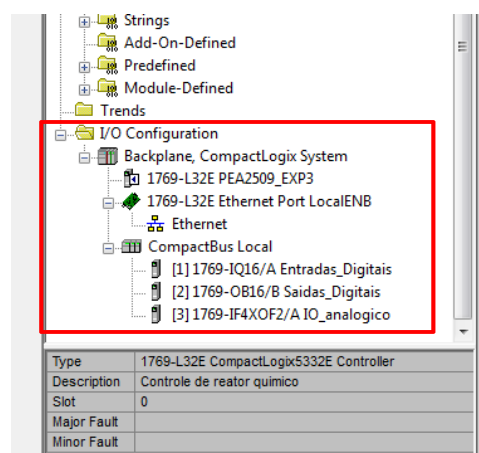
Strings
Add-On-Defined
Predefined
Module-Defined
Trends
I/O Configuration
Backplane, CompactLogix System
1769-L32E PEA2509_EXP3
1769-L32E Ethernet Port LocalENB
Ethernet
CompactBus Local
[1] 1769-IQ16/A Entradas_Digitais
[2] 1769-OB16/B Saidas_Digitais
[3] 1769-IF4XOF2/A IO_analogico

| Type | 1769-L32E CompactLogix5332E Controller |
|---|---|
| Description | Controle de reator quimico |
| Slot | 0 |
| Major Fault | |
| Minor Fault | |